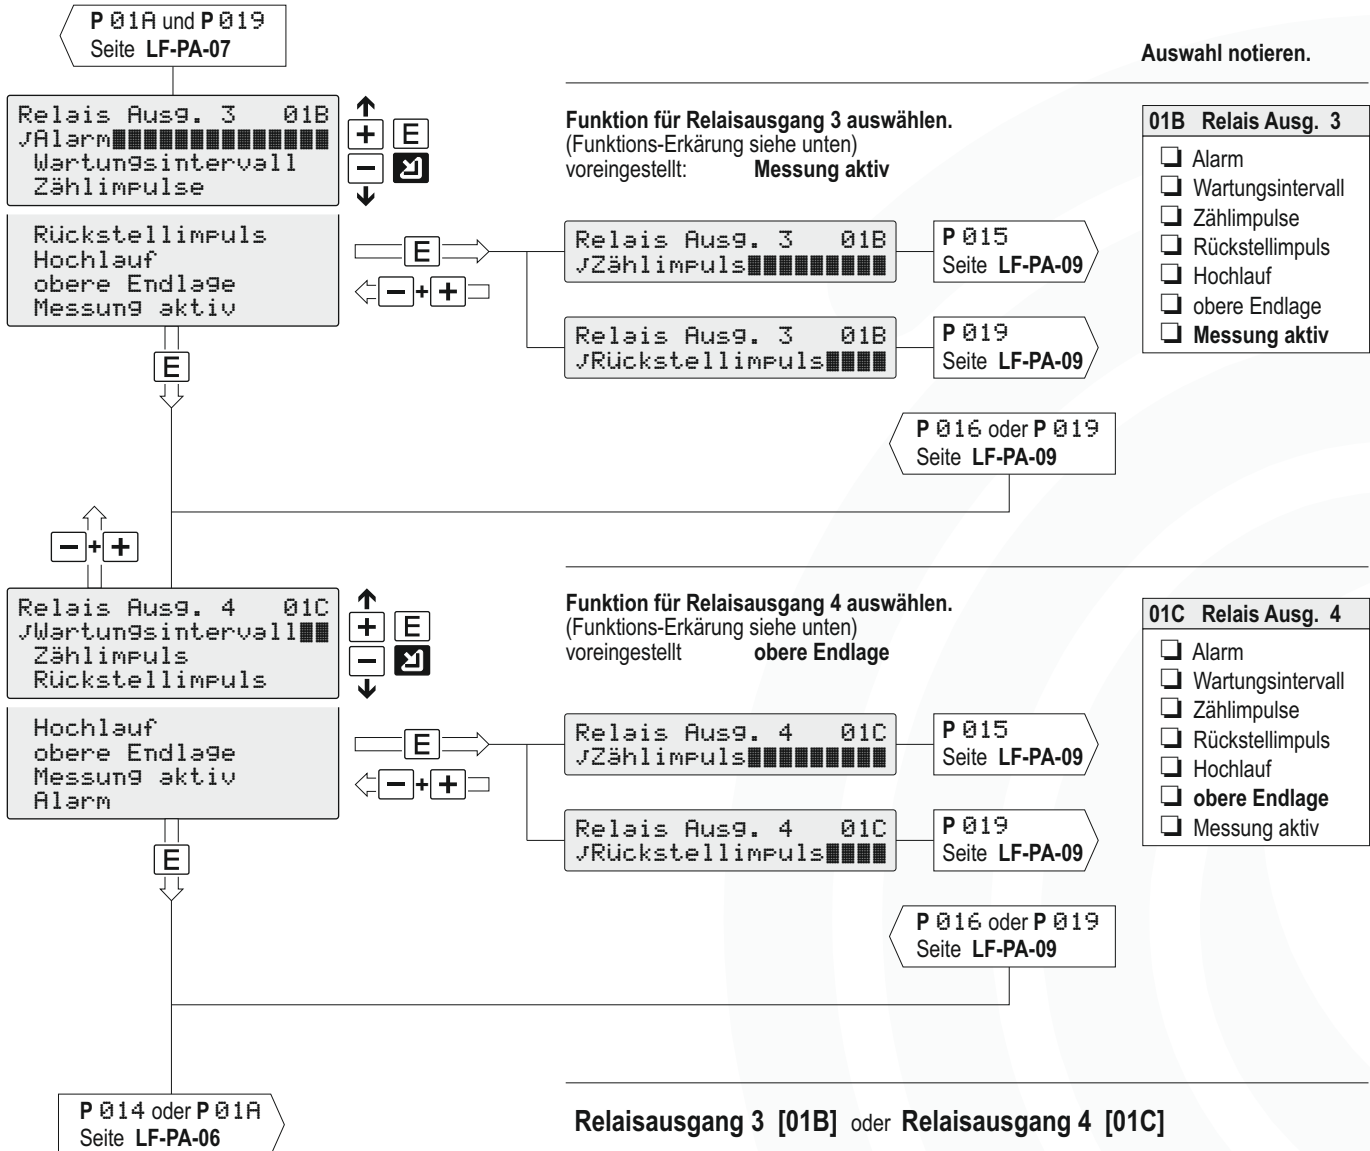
P 01A und P 019
Seite LF-PA-07

Auswahl notieren.

Relais Ausg. 3 01B
√Alarm
Wartungsintervall
Zählimpulse

+ E
− ↲

Funktion für Relaisausgang 3 auswählen.
(Funktions-Erkärung siehe unten)
voreingestellt: Messung aktiv

| 01B Relais Ausg. 3 |
|---|
| ❑ Alarm |
| ❑ Wartungsintervall |
| ❑ Zählimpulse |
| ❑ Rückstellimpuls |
| ❑ Hochlauf |
| ❑ obere Endlage |
| ❑ **Messung aktiv** |

Rückstellimpuls
Hochlauf
obere Endlage
Messung aktiv

E

− + +

Relais Ausg. 3 01B
√Zählimpuls

P 015
Seite LF-PA-09

Relais Ausg. 3 01B
√Rückstellimpuls

P 019
Seite LF-PA-09

E

P 016 oder P 019
Seite LF-PA-09

− + +

Relais Ausg. 4 01C
√Wartungsintervall
Zählimpuls
Rückstellimpuls

+ E
− ↲

Funktion für Relaisausgang 4 auswählen.
(Funktions-Erkärung siehe unten)
voreingestellt obere Endlage

| 01C Relais Ausg. 4 |
|---|
| ❑ Alarm |
| ❑ Wartungsintervall |
| ❑ Zählimpulse |
| ❑ Rückstellimpuls |
| ❑ Hochlauf |
| ❑ **obere Endlage** |
| ❑ Messung aktiv |

Hochlauf
obere Endlage
Messung aktiv
Alarm

E

− + +

Relais Ausg. 4 01C
√Zählimpuls

P 015
Seite LF-PA-09

Relais Ausg. 4 01C
√Rückstellimpuls

P 019
Seite LF-PA-09

E

P 016 oder P 019
Seite LF-PA-09

P 014 oder P 01A
Seite LF-PA-06

Relaisausgang 3 [01B] oder Relaisausgang 4 [01C]